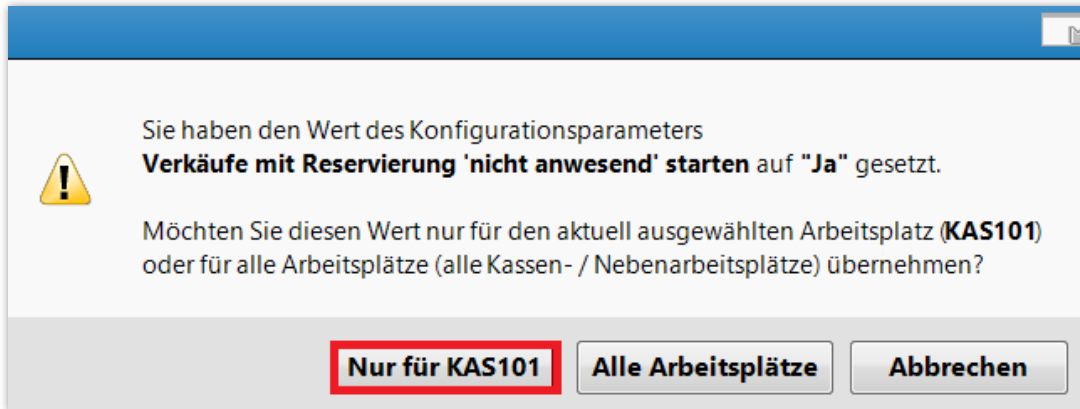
Sie haben den Wert des Konfigurationsparameters **Verkäufe mit Reservierung 'nicht anwesend' starten** auf **"Ja"** gesetzt.

Möchten Sie diesen Wert nur für den aktuell ausgewählten Arbeitsplatz (**KAS101**) oder für alle Arbeitsplätze (alle Kassen- / Nebenarbeitsplätze) übernehmen?

Nur für KAS101

Alle Arbeitsplätze

Abbrechen